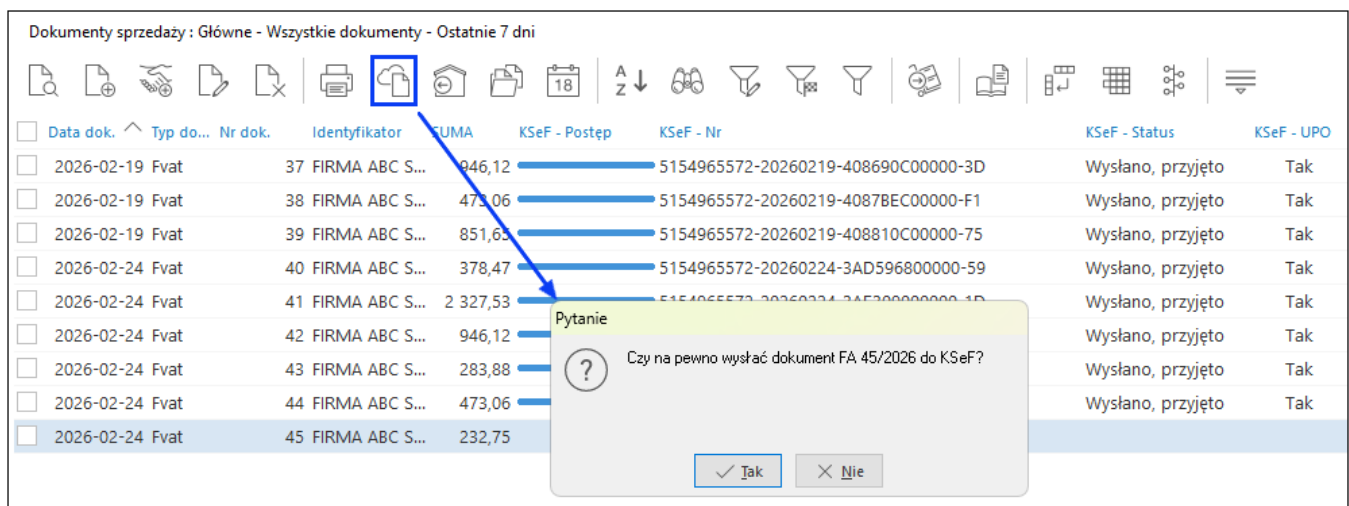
Dokumenty sprzedaży : Główne - Wszystkie dokumenty - Ostatnie 7 dni

18

| | Data dok. | Typ do... | Nr dok. | Identyfikator | SUMA | KSeF - Postęp | KSeF - Nr | KSeF - Status | KSeF - UPO |
|---|---|---|---|---|---|---|---|---|---|
| | 2026-02-19 | Fvat | 37 | FIRMA ABC S... | 946,12 | | 5154965572-20260219-408690C00000-3D | Wysłano, przyjęto | Tak |
| | 2026-02-19 | Fvat | 38 | FIRMA ABC S... | 473,06 | | 5154965572-20260219-4087BEC00000-F1 | Wysłano, przyjęto | Tak |
| | 2026-02-19 | Fvat | 39 | FIRMA ABC S... | 851,65 | | 5154965572-20260219-408810C00000-75 | Wysłano, przyjęto | Tak |
| | 2026-02-24 | Fvat | 40 | FIRMA ABC S... | 378,47 | | 5154965572-20260224-3AD596800000-59 | Wysłano, przyjęto | Tak |
| | 2026-02-24 | Fvat | 41 | FIRMA ABC S... | 2 327,53 | | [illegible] | Wysłano, przyjęto | Tak |
| | 2026-02-24 | Fvat | 42 | FIRMA ABC S... | 946,12 | | | Wysłano, przyjęto | Tak |
| | 2026-02-24 | Fvat | 43 | FIRMA ABC S... | 283,88 | | | Wysłano, przyjęto | Tak |
| | 2026-02-24 | Fvat | 44 | FIRMA ABC S... | 473,06 | | | Wysłano, przyjęto | Tak |
| | 2026-02-24 | Fvat | 45 | FIRMA ABC S... | 232,75 | | | | |

Pytanie

Czy na pewno wysłać dokument FA 45/2026 do KSeF?

Tak

Nie